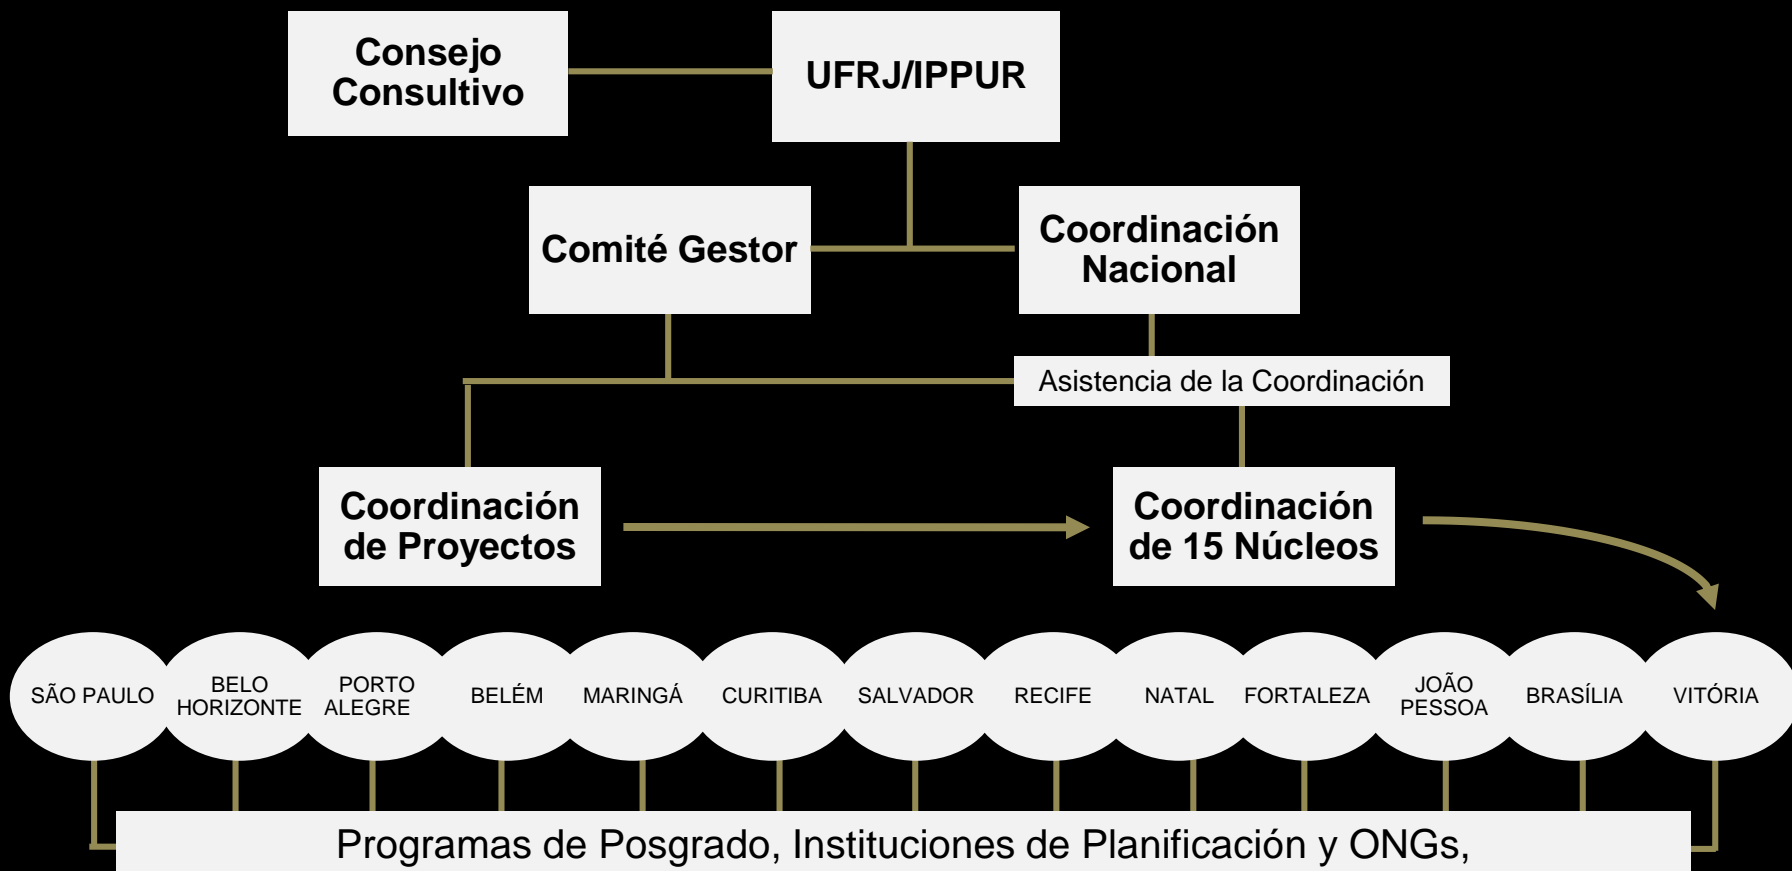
Consejo Consultivo

UFRJ/IPPUR

Comité Gestor

Coordinación Nacional

Asistencia de la Coordinación

Coordinación de Proyectos

Coordinación de 15 Núcleos

SÃO PAULO

BELO HORIZONTE

PORTO ALEGRE

BELÉM

MARINGÁ

CURITIBA

SALVADOR

RECIFE

NATAL

FORTALEZA

JOÃO PESSOA

BRASÍLIA

VITÓRIA

Programas de Posgrado, Instituciones de Planificación y ONGs,